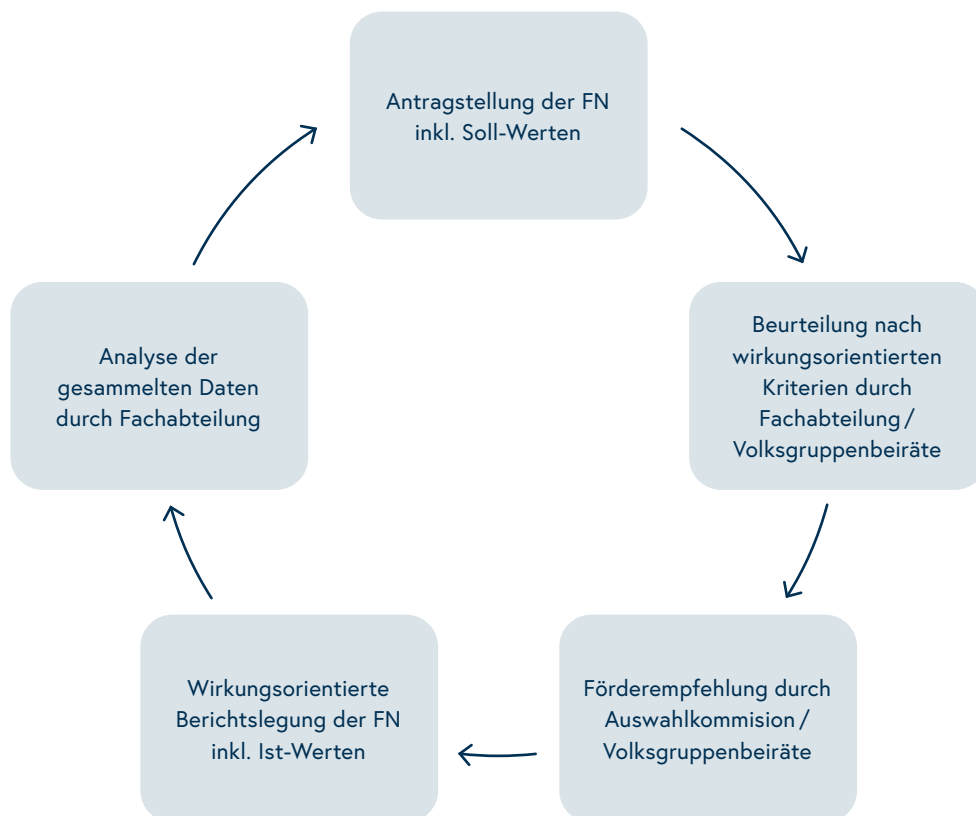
Antragstellung der FN inkl. Soll-Werten

Beurteilung nach wirkungsorientierten Kriterien durch Fachabteilung / Volksgruppenbeiräte

Förderempfehlung durch Auswahlkommision / Volksgruppenbeiräte

Wirkungsorientierte Berichtslegung der FN inkl. Ist-Werten

Analyse der gesammelten Daten durch Fachabteilung